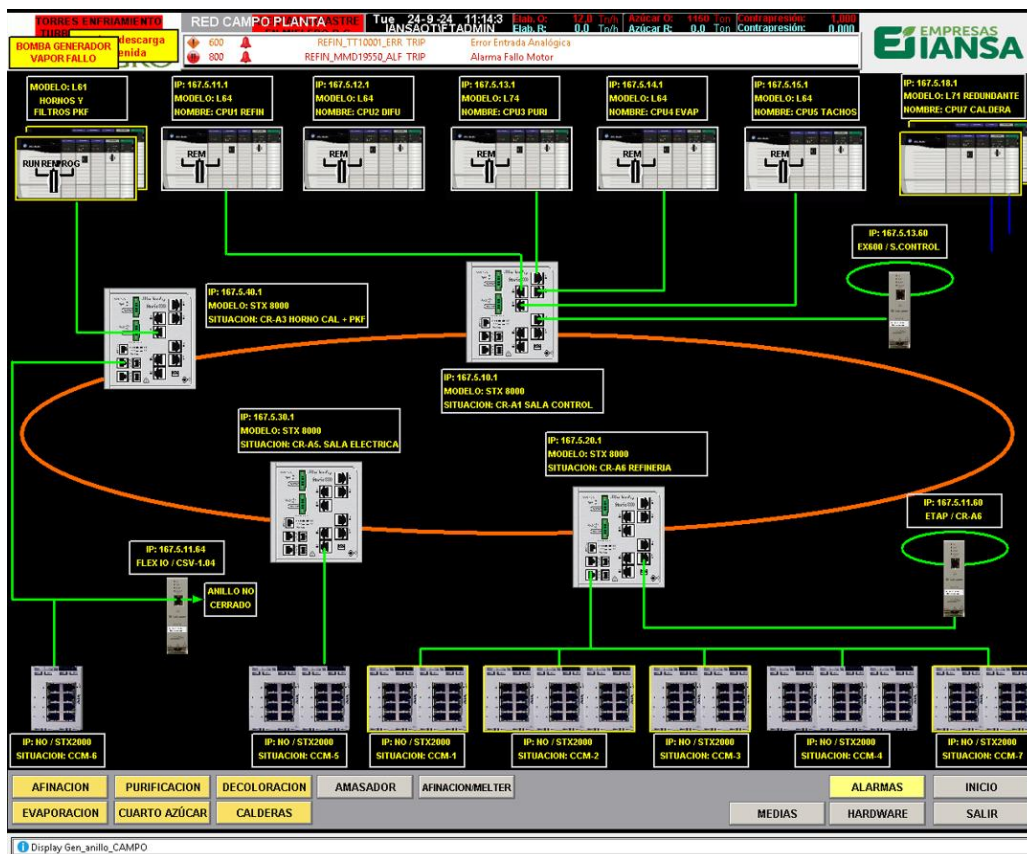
TORRES ENFRIAMIENTO
TURB
BOMBA GENERADOR VAPOR FALLO
descarga
enida
RED CAMPO PLANTA
MAESTRE
Tue 24-9-24 11:14:3
IANSAO\TETADMIN
Elab. O: 12.8 Tn/h
Elab. R: 0.0 Tn/h
Azúcar O: 1160 Ton
Azúcar R: 0.0 Ton
Contrapresión: 1.000
Contrapresión: 0.000
600 REFIN_TT10001_ERR TRIP Error Entrada Analógica
800 REFIN_MMD19550_ALF TRIP Alarma Fallo Motor
EMPRESAS IANSA

MODELO: L61
HORNOS Y FILTROS PKF
RUN REM PROG

IP: 167.5.11.1
MODELO: L64
NOMBRE: CPU1 REFIN
REM

IP: 167.5.12.1
MODELO: L64
NOMBRE: CPU2 DIFU
REM

IP: 167.5.13.1
MODELO: L74
NOMBRE: CPU3 PURI
REM

IP: 167.5.14.1
MODELO: L64
NOMBRE: CPU4 EVAP
REM

IP: 167.5.15.1
MODELO: L64
NOMBRE: CPU5 TACHOS
REM

IP: 167.5.18.1
MODELO: L71 REDUNDANTE
NOMBRE: CPU7 CALDERA

IP: 167.5.13.60
EX600 / S.CONTROL

IP: 167.5.40.1
MODELO: STX 8000
SITUACION: CR-A3 HORNO CAL + PKF

IP: 167.5.10.1
MODELO: STX 8000
SITUACION: CR-A1 SALA CONTROL

IP: 167.5.30.1
MODELO: STX 8000
SITUACION: CR-A5. SALA ELECTRICA

IP: 167.5.20.1
MODELO: STX 8000
SITUACION: CR-A6 REFINERIA

IP: 167.5.11.60
ETAP / CR-A6

IP: 167.5.11.64
FLEX IO / CSV-1.04

ANILLO NO CERRADO

IP: NO / STX2000
SITUACION: CCM-6

IP: NO / STX2000
SITUACION: CCM-5

IP: NO / STX2000
SITUACION: CCM-1

IP: NO / STX2000
SITUACION: CCM-2

IP: NO / STX2000
SITUACION: CCM-3

IP: NO / STX2000
SITUACION: CCM-4

IP: NO / STX2000
SITUACION: CCM-7

AFINACION
PURIFICACION
DECOLORACION
AMASADOR
AFINACION/MELTER
ALARMAS
INICIO
EVAPORACION
CUARTO AZÚCAR
CALDERAS
MEDIAS
HARDWARE
SALIR

Display Gen_anillo_CAMPO